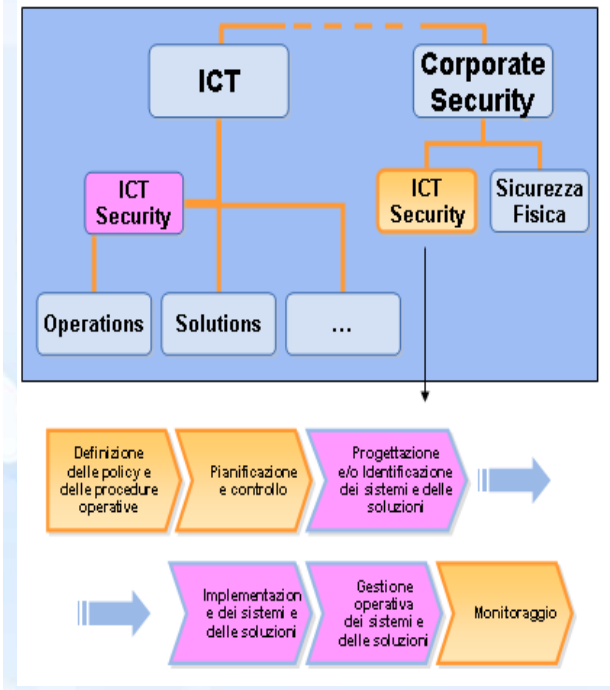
ICT

Corporate Security

ICT Security

ICT Security

Sicurezza Fisica

Operations

Solutions

...

Definizione delle policy e delle procedure operative

Pianificazione e controllo

Progettazione e/o Identificazione dei sistemi e delle soluzioni

Implementazione dei sistemi e delle soluzioni

Gestione operativa dei sistemi e delle soluzioni

Monitoraggio